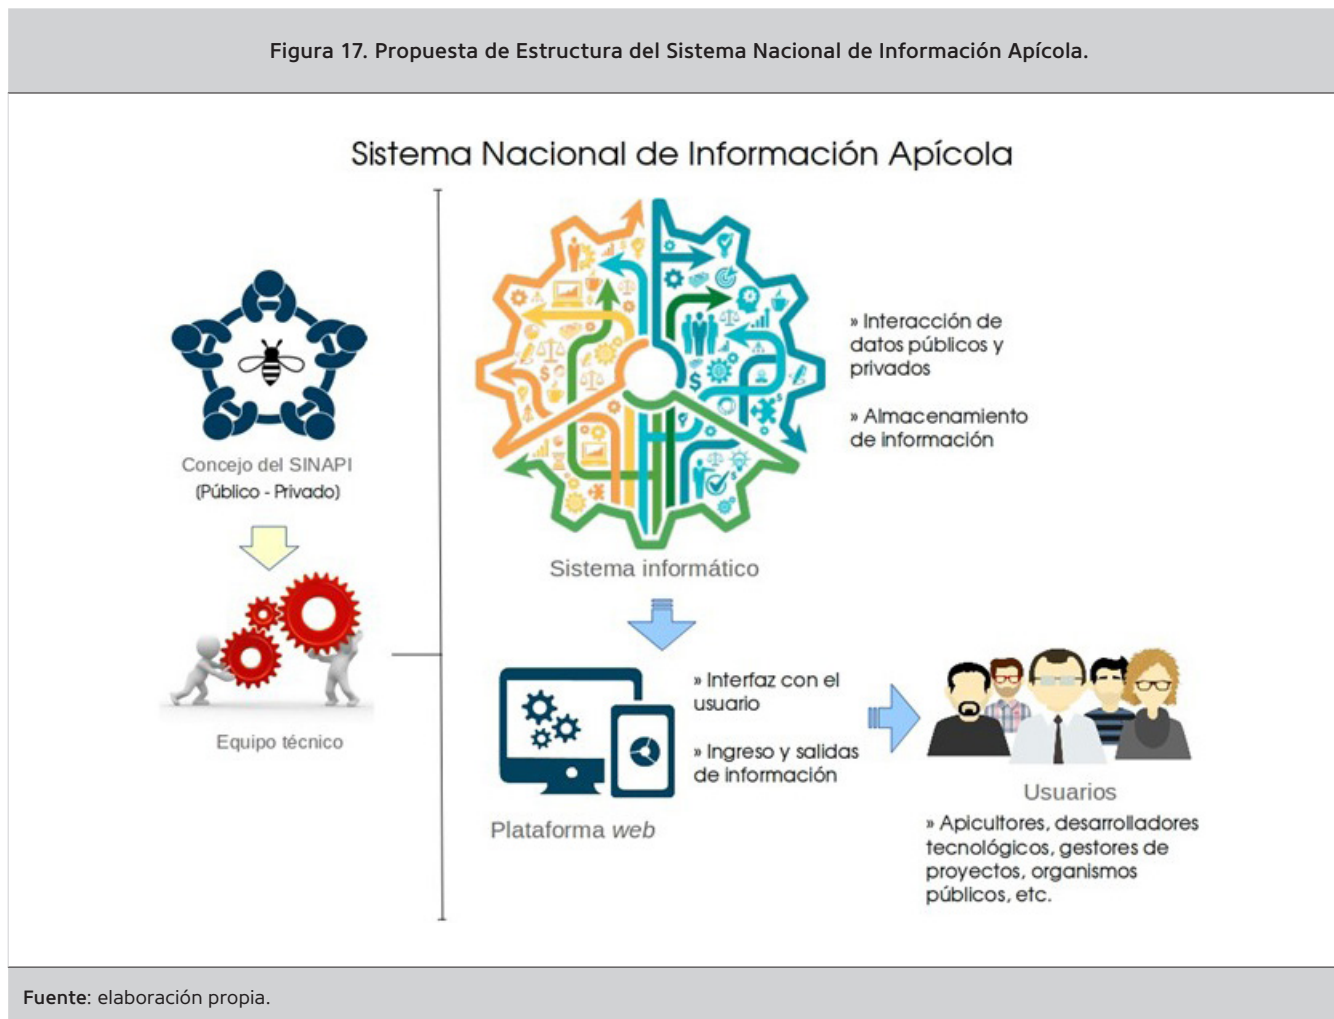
Figura 17. Propuesta de Estructura del Sistema Nacional de Información Apícola.

Sistema Nacional de Información Apícola

Concejo del SINAPI
(Público - Privado)

Equipo técnico

» Interacción de datos públicos y privados

» Almacenamiento de información

Sistema informático

» Interfaz con el usuario

» Ingreso y salidas de información

Plataforma web

Usuarios

» Apicultores, desarrolladores tecnológicos, gestores de proyectos, organismos públicos, etc.

Fuente: elaboración propia.